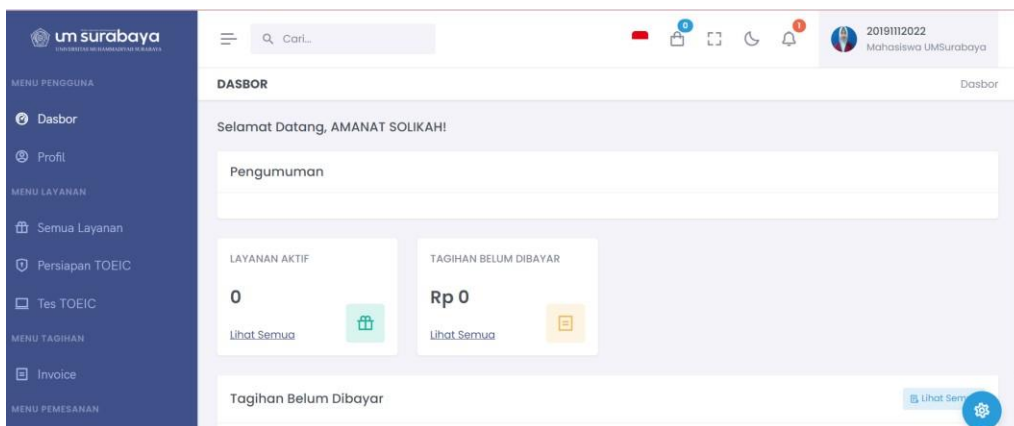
um surabaya
UNIVERSITAS MUHAMMADIYAH SURABAYA

MENU PENGGUNA

Dasbor

Profil

MENU LAYANAN

Semua Layanan

Persiapan TOEIC

Tes TOEIC

MENU TAGIHAN

Invoice

MENU PEMESANAN

Cari...

0

1

20191112022
Mahasiswa UMSurabaya

DASBOR

Dasbor

Selamat Datang, AMANAT SOLIKAH!

Pengumuman

LAYANAN AKTIF

0

Lihat Semua

TAGIHAN BELUM DIBAYAR

Rp 0

Lihat Semua

Tagihan Belum Dibayar

Lihat Sem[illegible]